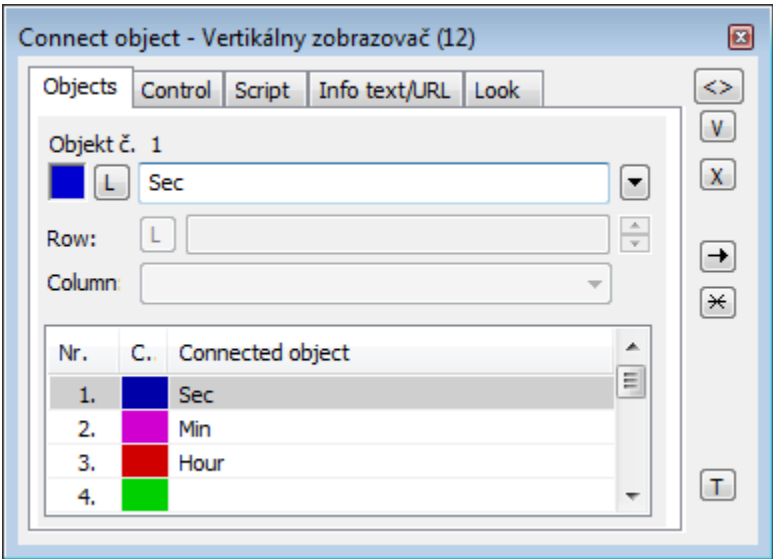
Connect object - Vertikálny zobrazovač (12)

Objects | Control | Script | Info text/URL | Look

Objekt č. 1

L Sec

Row: L

Column:

| Nr. | C. | Connected object |
|---|---|---|
| 1. | | Sec |
| 2. | | Min |
| 3. | | Hour |
| 4. | | |

<>
V
X
T